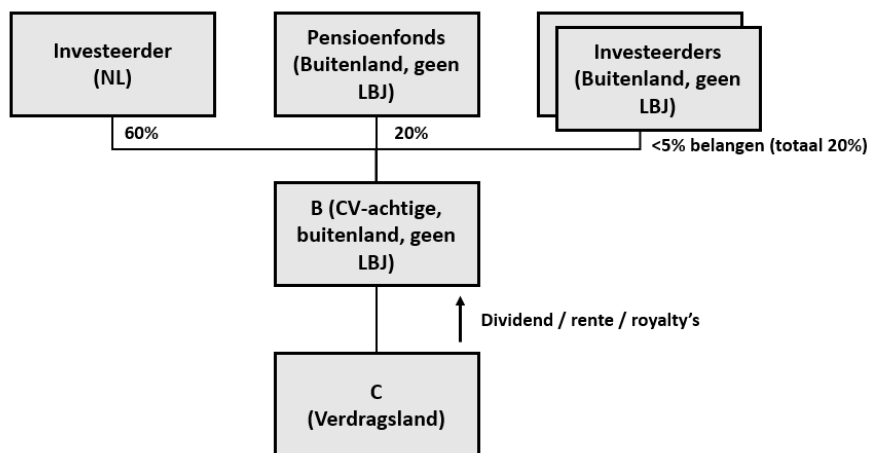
Investeerder (NL)

Pensioenfonds (Buitenland, geen LBJ)

Investeerders (Buitenland, geen LBJ)

60%

20%

<5% belangen (totaal 20%)

B (CV-achtige, buitenland, geen LBJ)

Dividend / rente / royalty's

C (Verdragsland)